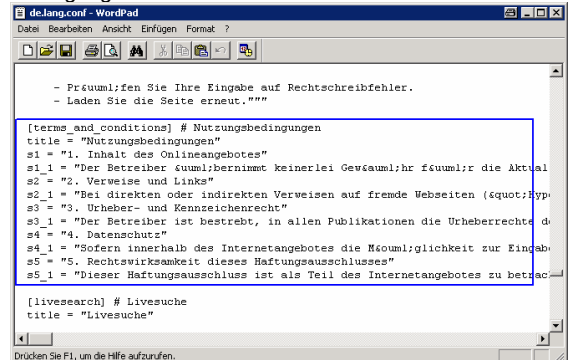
de.lang.conf - WordPad

Datei Bearbeiten Ansicht Einfügen Format ?

- Pr&uuml;fen Sie Ihre Eingabe auf Rechtschreibfehler.
- Laden Sie die Seite erneut."""

[terms_and_conditions] # Nutzungsbedingungen
title = "Nutzungsbedingungen"
s1 = "1. Inhalt des Onlineangebotes"
s1_1 = "Der Betreiber &uuml;bernimmt keinerlei Gew&auml;hr f&uuml;r die Aktual
s2 = "2. Verweise und Links"
s2_1 = "Bei direkten oder indirekten Verweisen auf fremde Webseiten (&quot;Hyp
s3 = "3. Urheber- und Kennzeichenrecht"
s3_1 = "Der Betreiber ist bestrebt, in allen Publikationen die Urheberrechte d
s4 = "4. Datenschutz"
s4_1 = "Sofern innerhalb des Internetangebotes die M&ouml;glichkeit zur Eingab
s5 = "5. Rechtswirksamkeit dieses Haftungsausschlusses"
s5_1 = "Dieser Haftungsausschluss ist als Teil des Internetangebotes zu betrac

[livesearch] # Livesuche
title = "Livesuche"

Drücken Sie F1, um die Hilfe aufzurufen.